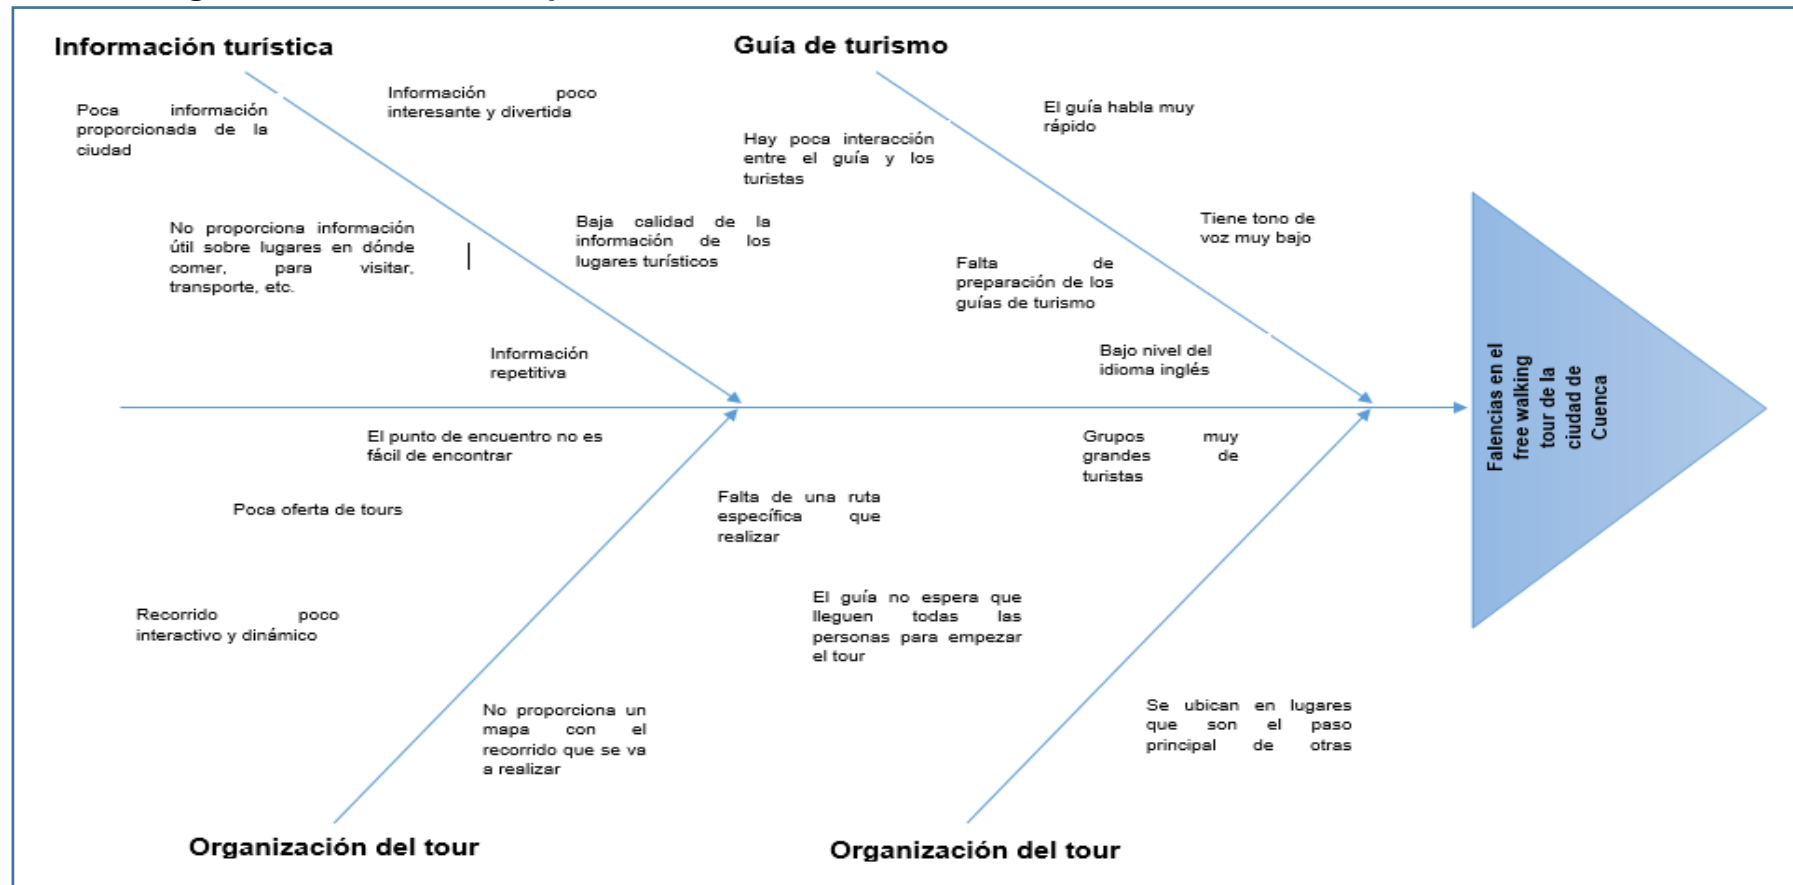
Información turística

Poca información proporcionada de la ciudad

Información poco interesante y divertida

No proporciona información útil sobre lugares en dónde comer, para visitar, transporte, etc.

Baja calidad de la información de los lugares turísticos

Información repetitiva

Guía de turismo

El guía habla muy rápido

Hay poca interacción entre el guía y los turistas

Tiene tono de voz muy bajo

Falta de preparación de los guías de turismo

Bajo nivel del idioma inglés

Falencias en el free walking tour de la ciudad de Cuenca

El punto de encuentro no es fácil de encontrar

Poca oferta de tours

Recorrido poco interactivo y dinámico

No proporciona un mapa con el recorrido que se va a realizar

Organización del tour

Falta de una ruta específica que realizar

El guía no espera que lleguen todas las personas para empezar el tour

Grupos muy grandes de turistas

Se ubican en lugares que son el paso principal de otras

Organización del tour